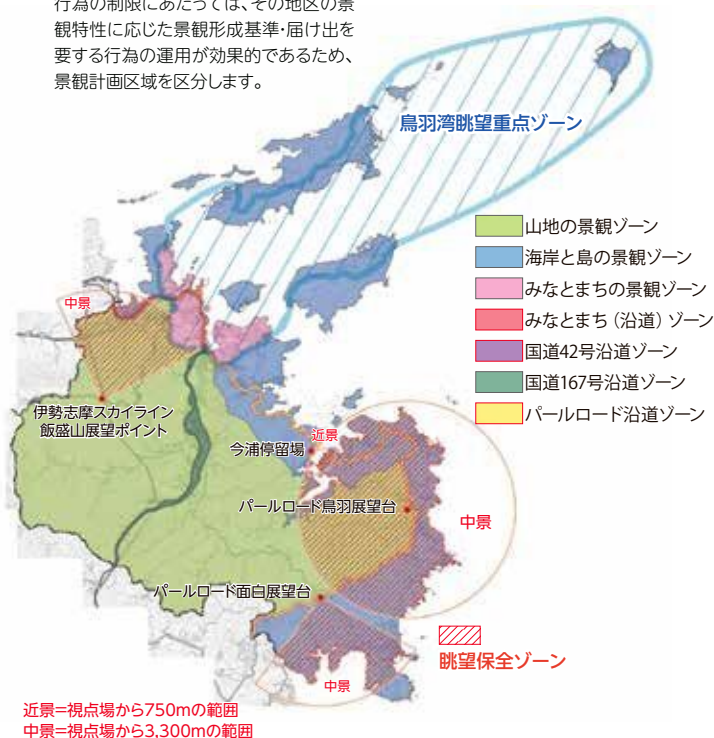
行為の制限にあたっては、その地区の景観特性に応じた景観形成基準・届け出を要する行為の運用が効果的であるため、景観計画区域を区分します。

鳥羽湾眺望重点ゾーン

山地の景観ゾーン
海岸と島の景観ゾーン
みなとまちの景観ゾーン
みなとまち（沿道）ゾーン
国道42号沿道ゾーン
国道167号沿道ゾーン
パールロード沿道ゾーン

中景
伊勢志摩スカイライン
飯盛山展望ポイント
近景
今浦停留場
パールロード鳥羽展望台
中景
パールロード面白展望台
眺望保全ゾーン
中景

近景＝視点場から750mの範囲
中景＝視点場から3,300mの範囲